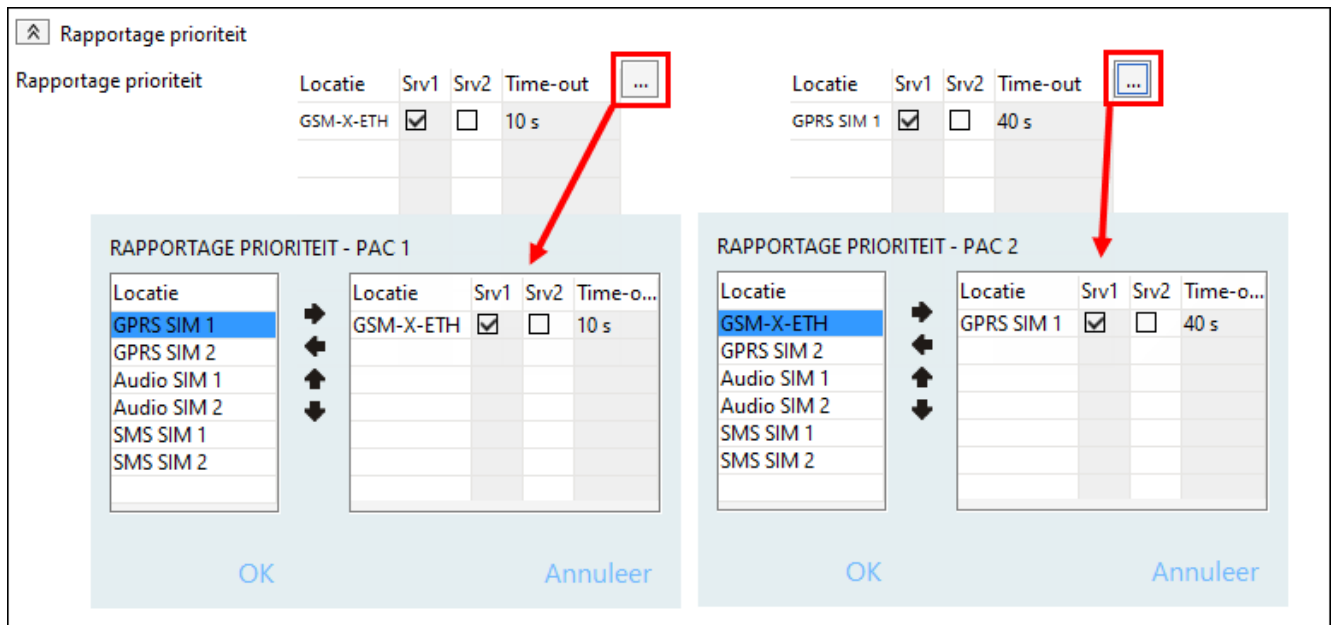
Rapportage prioriteit

Rapportage prioriteit

| Locatie | Srv1 | Srv2 | Time-out |
|---|---|---|---|
| GSM-X-ETH | ☑ | ☐ | 10 s |

...

| Locatie | Srv1 | Srv2 | Time-out |
|---|---|---|---|
| GPRS SIM 1 | ☑ | ☐ | 40 s |

...

RAPPORTAGE PRIORITEIT - PAC 1

| Locatie |
|---|
| GPRS SIM 1 |
| GPRS SIM 2 |
| Audio SIM 1 |
| Audio SIM 2 |
| SMS SIM 1 |
| SMS SIM 2 |

| Locatie | Srv1 | Srv2 | Time-o... |
|---|---|---|---|
| GSM-X-ETH | ☑ | ☐ | 10 s |

OK Annuleer

RAPPORTAGE PRIORITEIT - PAC 2

| Locatie |
|---|
| GSM-X-ETH |
| GPRS SIM 2 |
| Audio SIM 1 |
| Audio SIM 2 |
| SMS SIM 1 |
| SMS SIM 2 |

| Locatie | Srv1 | Srv2 | Time-o... |
|---|---|---|---|
| GPRS SIM 1 | ☑ | ☐ | 40 s |

OK Annuleer